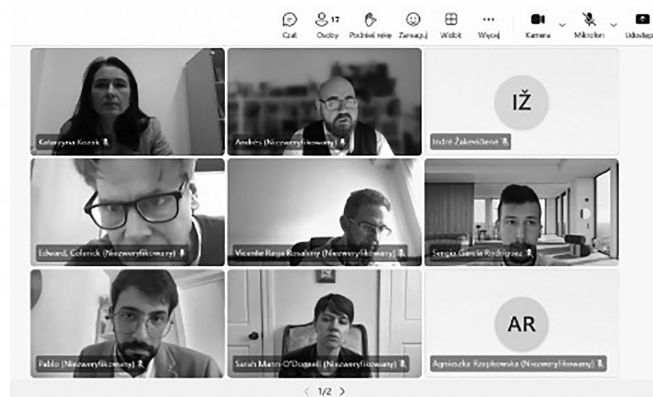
Czat Osoby 17 Podnieś rękę Zareaguj Widok Więcej Kamera Mikrofon Udostępnij

Katarzyna Kozak

Andrés (Niezweryfikowany)

IŽ

Indré Žakevičienė

Edward, Colerick (Niezweryfikowany)

Vicente Rojo Rosalény (Niezweryfikowany)

Sergio García Rodríguez

Pablo (Niezweryfikowany)

Sarah Mann-O'Donnell (Niezweryfikowany)

AR

Agnieszka Rzepkowska (Niezweryfikowany)

1/2